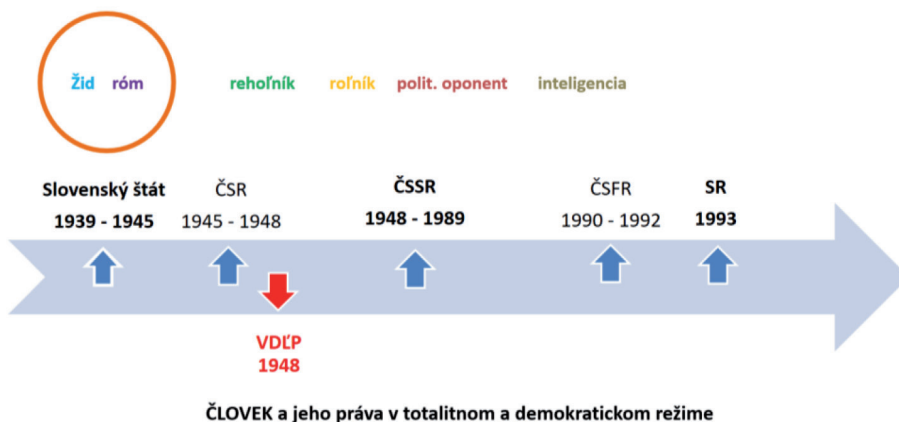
Žid róm

rehoľník roľník polit. oponent inteligencia

Slovenský štát
1939 - 1945

ČSR
1945 - 1948

ČSSR
1948 - 1989

ČSFR
1990 - 1992

SR
1993

VDĽP
1948

ČLOVEK a jeho práva v totalitnom a demokratickom režime